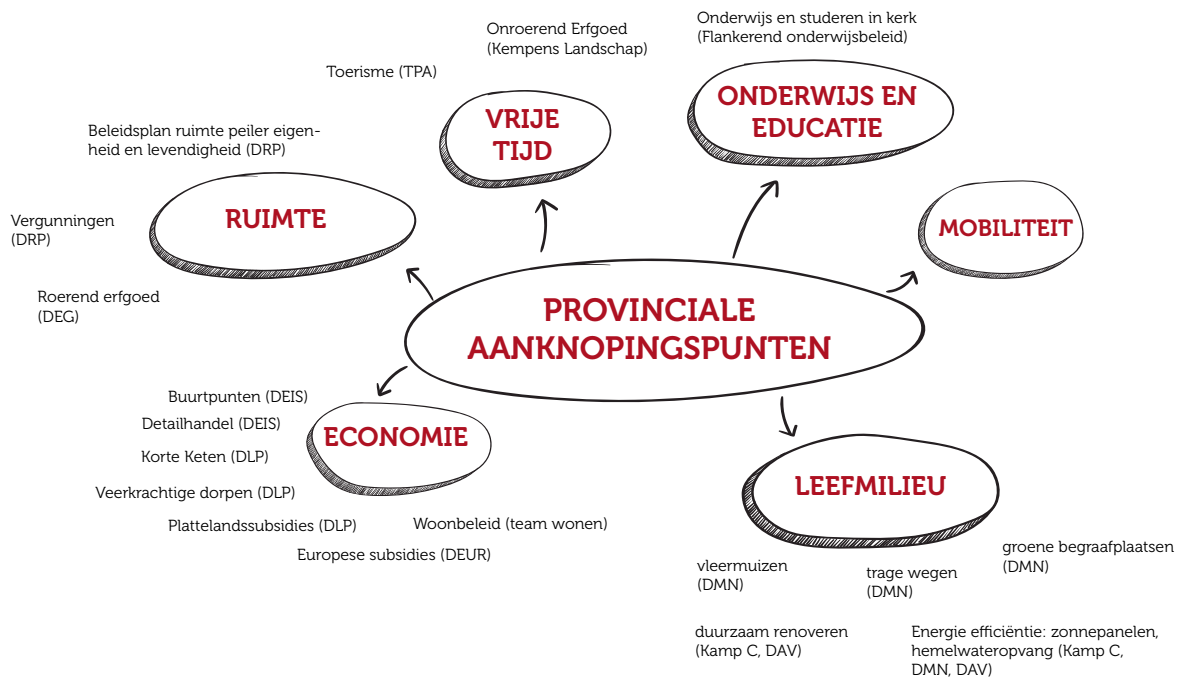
PROVINCIALE AANKNOPINGSPUNTEN

Onroerend Erfgoed
(Kempens Landschap)

Toerisme (TPA)

VRIJE TIJD

Onderwijs en studeren in kerk
(Flankerend onderwijsbeleid)

ONDERWIJS EN EDUCATIE

MOBILITEIT

Beleidsplan ruimte peiler eigenheid en levendigheid (DRP)

RUIMTE

Vergunningen
(DRP)

Roerend erfgoed
(DEG)

Buurtpunten (DEIS)

Detailhandel (DEIS)

Korte Keten (DLP)

ECONOMIE

Veerkrachtige dorpen (DLP)

Plattelandssubsidies (DLP)

Woonbeleid (team wonen)

Europese subsidies (DEUR)

LEEFMILIEU

groene begraafplaatsen
(DMN)

vleermuizen
(DMN)

trage wegen
(DMN)

duurzaam renoveren
(Kamp C, DAV)

Energie efficiëntie: zonnepanelen, hemelwateropvang (Kamp C, DMN, DAV)